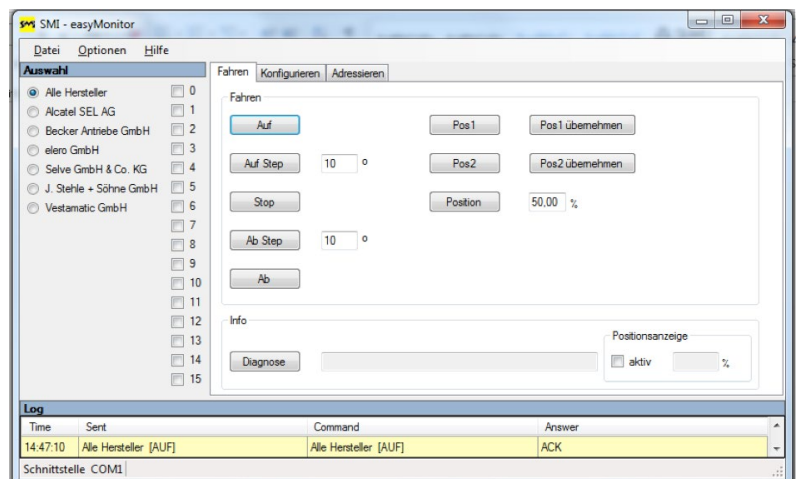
SMI SMI - easyMonitor

Datei Optionen Hilfe

Auswahl

Alle Hersteller
Alcatel SEL AG
Becker Antriebe GmbH
elero GmbH
Selve GmbH & Co. KG
J. Stehle + Söhne GmbH
Vestamatic GmbH

0
1
2
3
4
5
6
7
8
9
10
11
12
13
14
15

Fahren | Konfigurieren | Adressieren

Fahren

Auf

Auf Step 10 °

Stop

Ab Step 10 °

Ab

Pos1 | Pos1 übernehmen

Pos2 | Pos2 übernehmen

Position 50,00 %

Info

Diagnose

Positionsanzeige

aktiv %

Log

| Time | Sent | Command | Answer |
|---|---|---|---|
| 14:47:10 | Alle Hersteller [AUF] | Alle Hersteller [AUF] | ACK |

Schnittstelle COM1